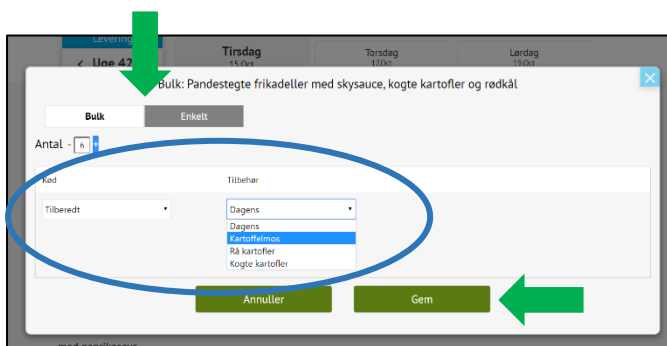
Levering
< Uge 42
Tirsdag
15.Oct
Torsdag
17.Oct
Lørdag
19.Oct

Bulk: Pandestegte frikadeller med skysauce, kogte kartofler og rødkål

Bulk
Enkelt

Antal - 6 +

Kød
Tilbehør

Tilberedt
Dagens
Dagens
Kartoffelmos
Rå kartofler
Kogte kartofler

Annuller
Gem

med persillesovs